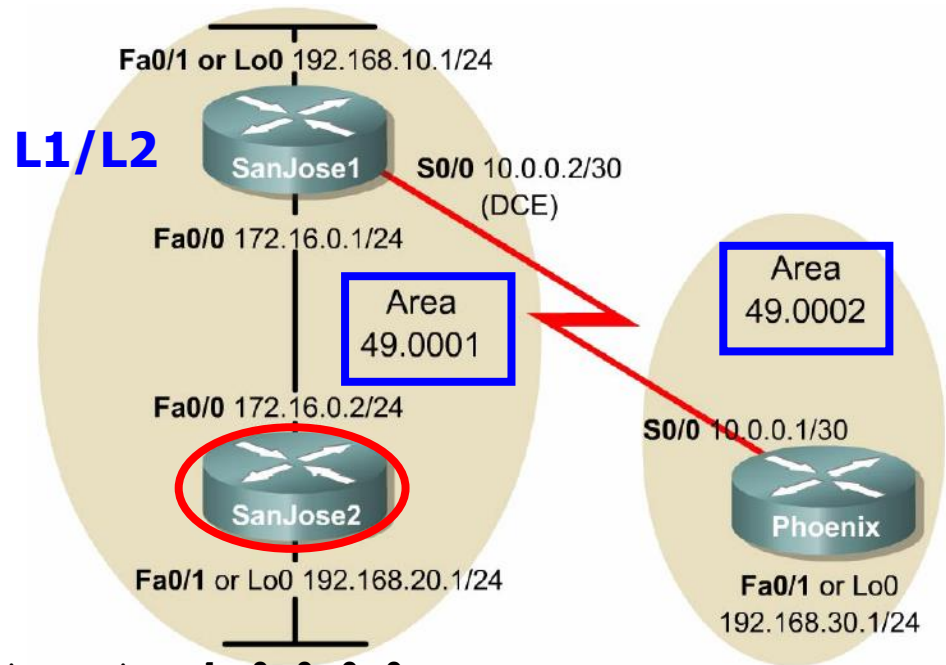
Fa0/1 or Lo0 192.168.10.1/24

L1/L2

SanJose1

S0/0 10.0.0.2/30 (DCE)

Fa0/0 172.16.0.1/24

Area 49.0001

Area 49.0002

Fa0/0 172.16.0.2/24

S0/0 10.0.0.1/30

SanJose2

Phoenix

Fa0/1 or Lo0 192.168.20.1/24

Fa0/1 or Lo0 192.168.30.1/24